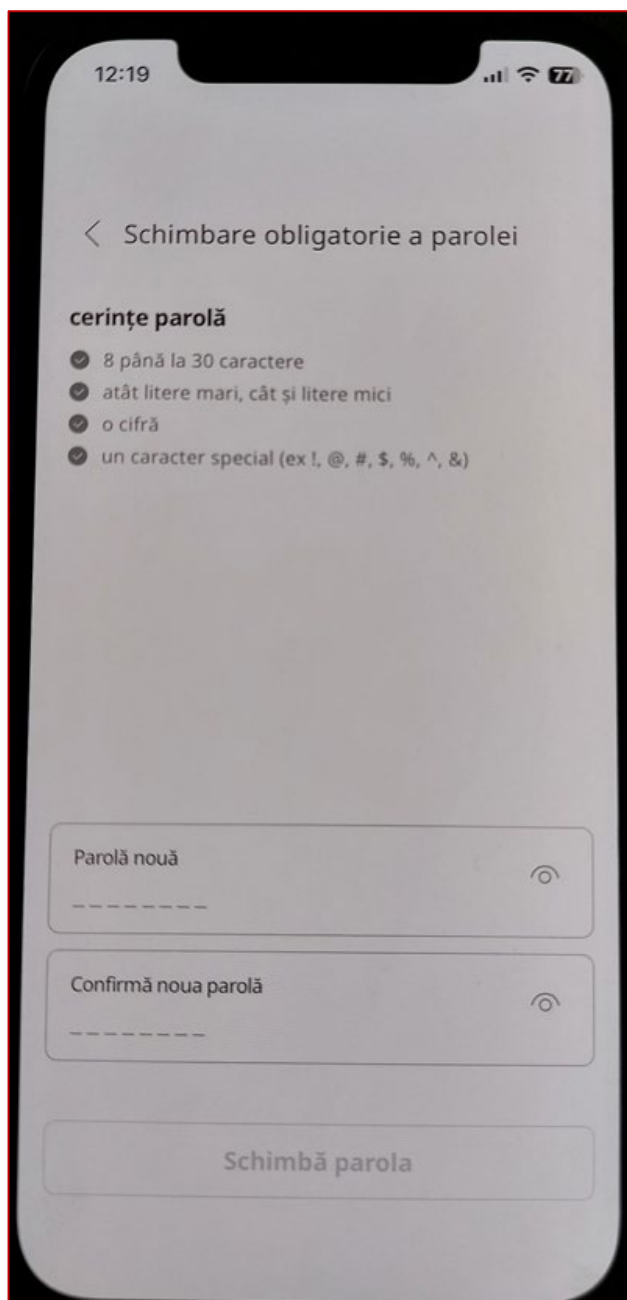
12:19

77

Schimbare obligatorie a parolei

cerințe parolă

8 până la 30 caractere

atât litere mari, cât și litere mici

o cifră

un caracter special (ex !, @, #, $, %, ^, &)

Parolă nouă

Confirmă noua parolă

Schimbă parola